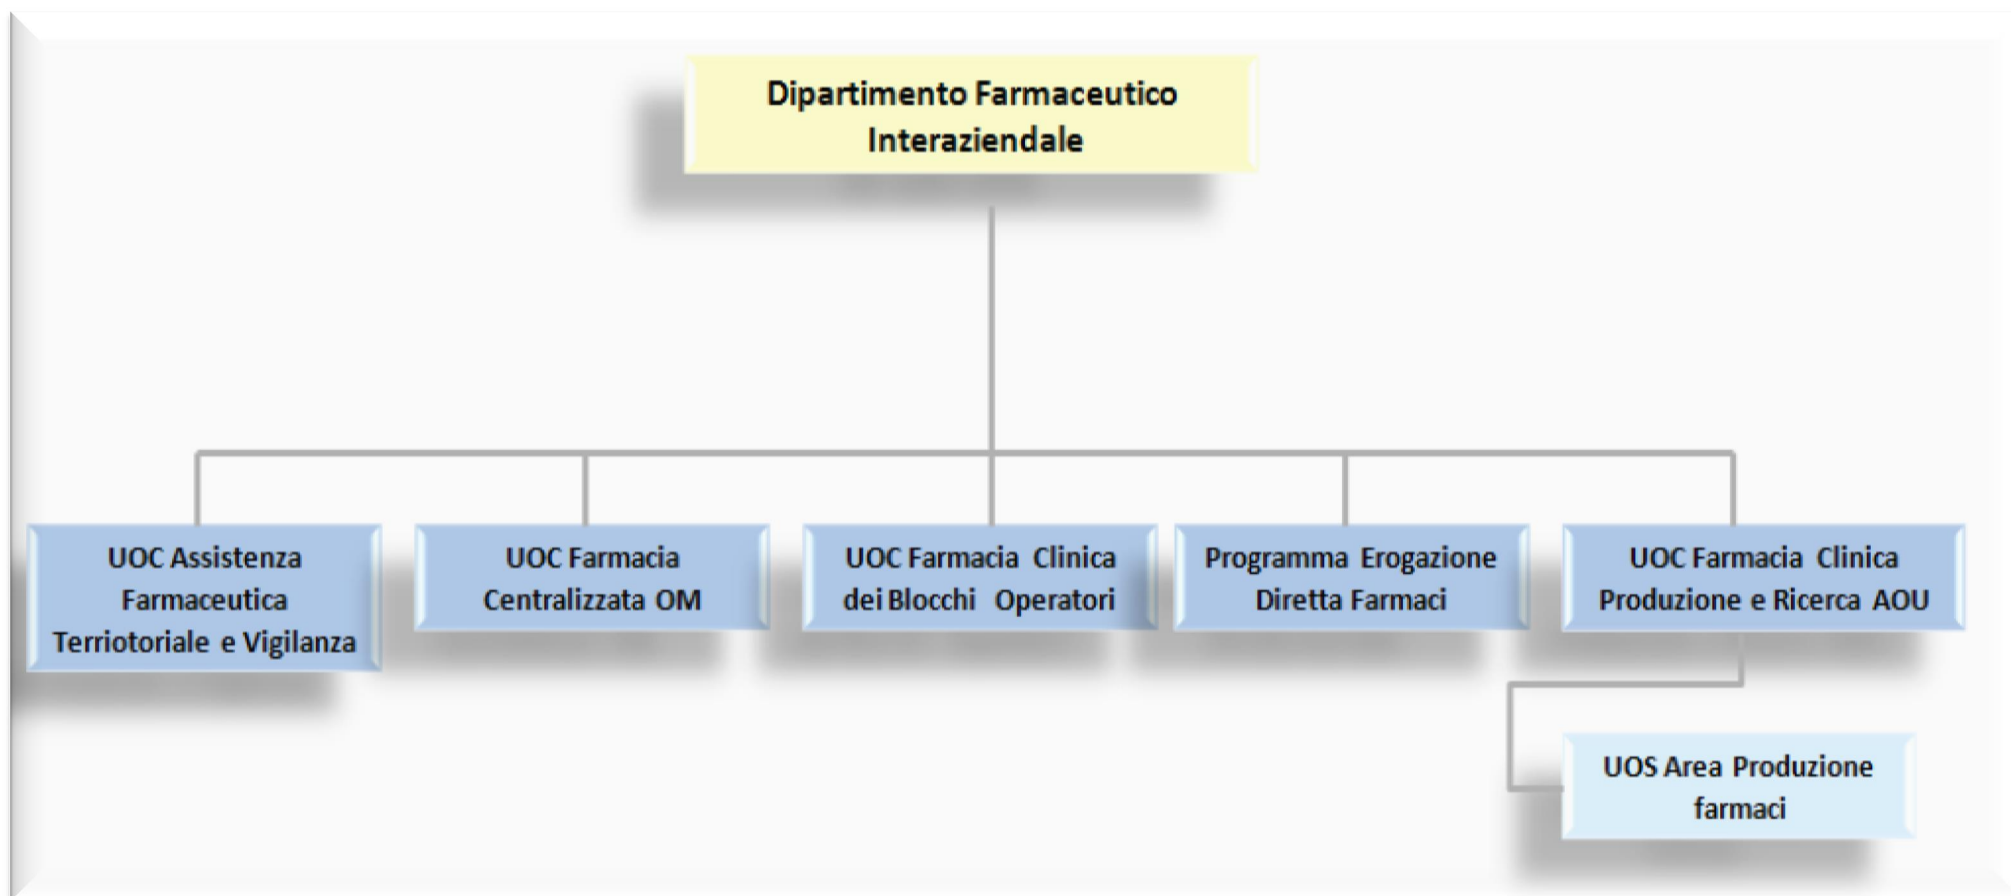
Dipartimento Farmaceutico Interaziendale

UOC Assistenza Farmaceutica Terriotoriale e Vigilanza

UOC Farmacia Centralizzata OM

UOC Farmacia Clinica dei Blocchi Operatori

Programma Erogazione Diretta Farmaci

UOC Farmacia Clinica Produzione e Ricerca AOU

UOS Area Produzione farmaci